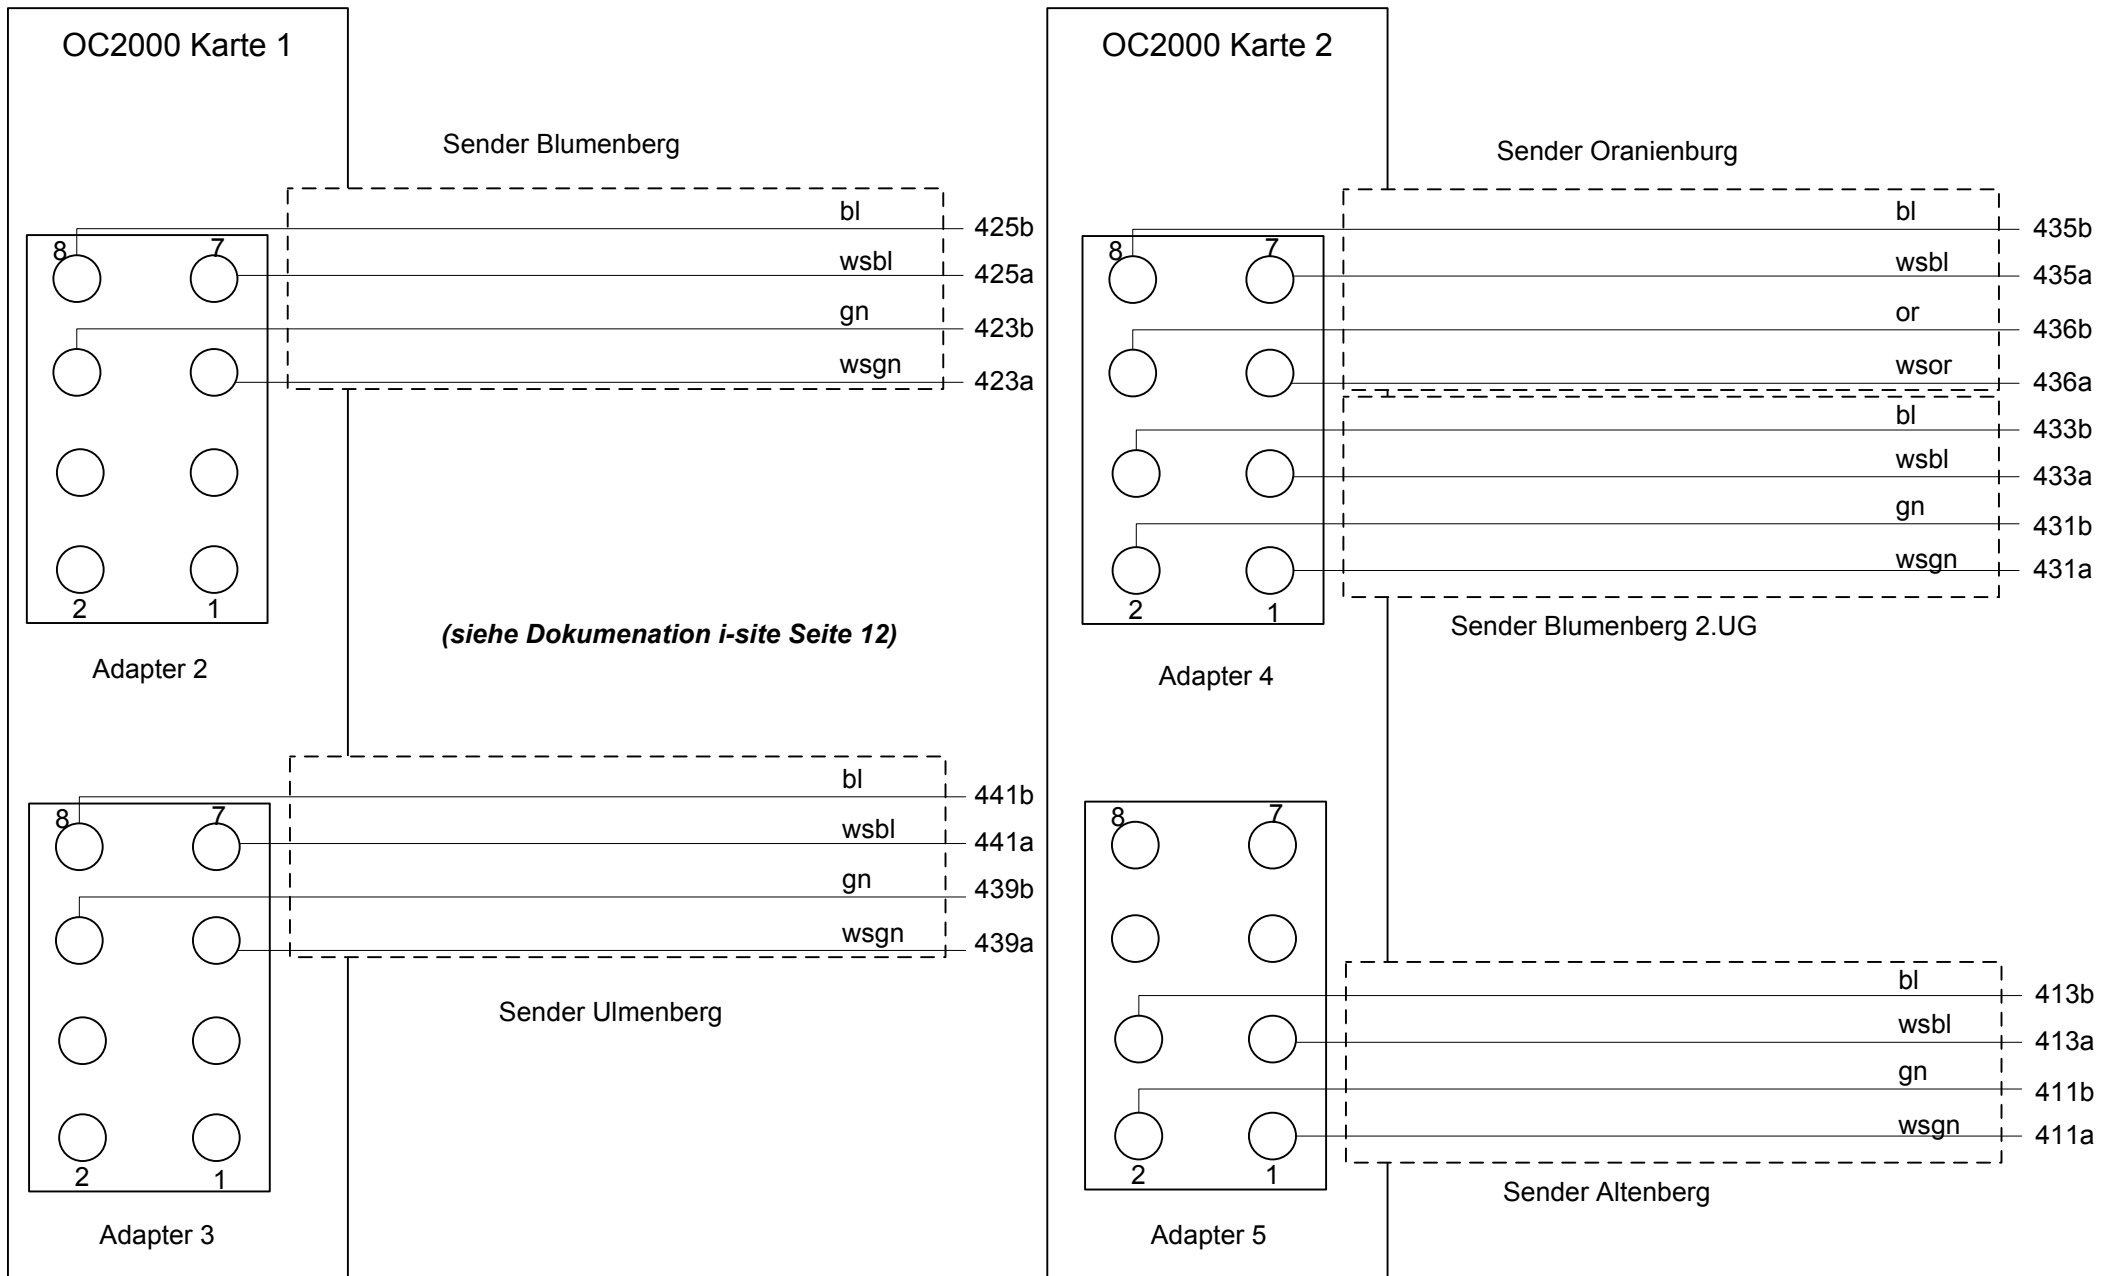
OC2000 Karte 1

Sender Blumenberg

8 7

bl 425b
wsbl 425a
gn 423b
wsgn 423a

2 1

Adapter 2

*(siehe Dokumenation i-site Seite 12)*

8 7

bl 441b
wsbl 441a
gn 439b
wsgn 439a

2 1

Sender Ulmenberg

Adapter 3

OC2000 Karte 2

Sender Oranienburg

8 7

bl 435b
wsbl 435a
or 436b
wsor 436a
bl 433b
wsbl 433a
gn 431b
wsgn 431a

2 1

Sender Blumenberg 2.UG

Adapter 4

8 7

bl 413b
wsbl 413a
gn 411b
wsgn 411a

2 1

Sender Altenberg

Adapter 5